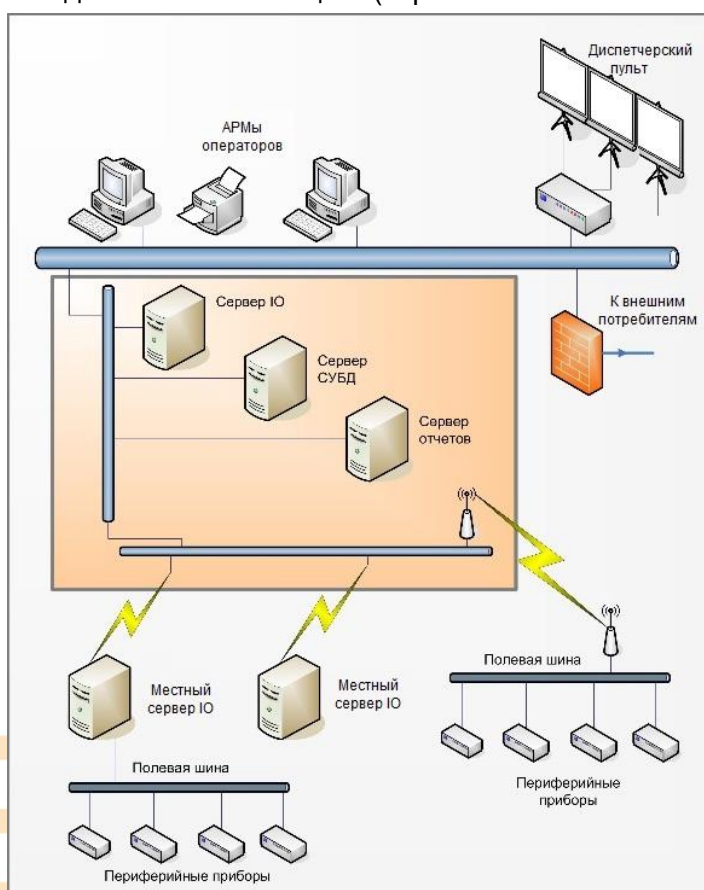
Диспетчерский пульт

АРМы операторов

Сервер IO

К внешним потребителям

Сервер СУБД

Сервер отчетов

Полевая шина

Местный сервер IO

Местный сервер IO

Периферийные приборы

Полевая шина

Периферийные приборы